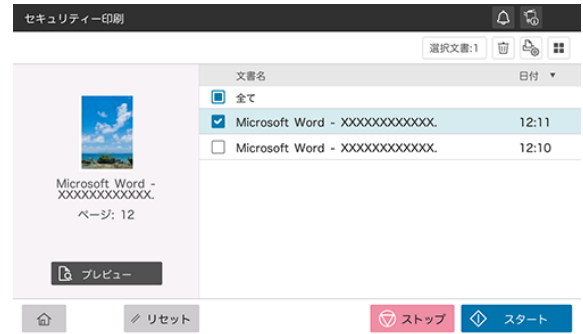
セキュリティー印刷

選択文書:1

文書名 日付 ▼

全て

| | | |
|---|---|---|
| ☑ | Microsoft Word - XXXXXXXXXXXX. | 12:11 |
| ☐ | Microsoft Word - XXXXXXXXXXXX. | 12:10 |

Microsoft Word - XXXXXXXXXXXX.

ページ: 12

プレビュー

リセット

ストップ

スタート